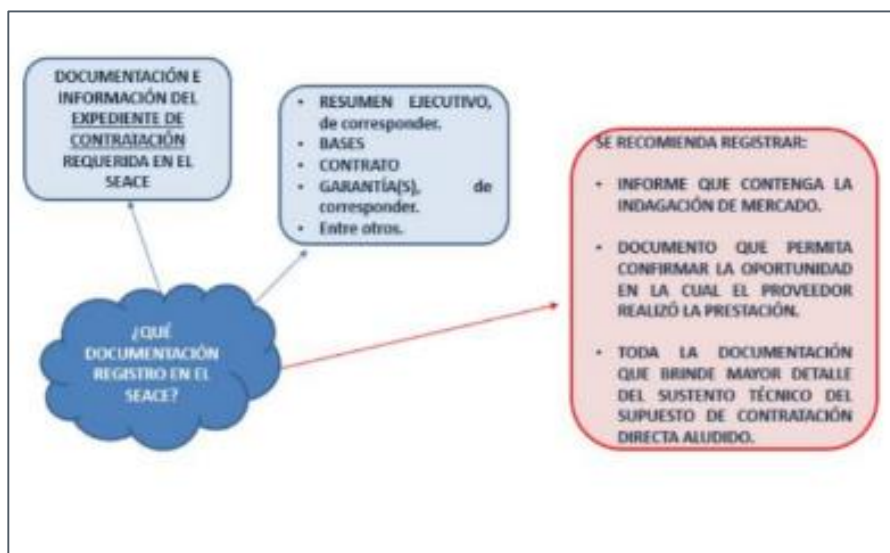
DOCUMENTACIÓN E INFORMACIÓN DEL EXPEDIENTE DE CONTRATACIÓN REQUERIDA EN EL SEACE

- RESUMEN EJECUTIVO, de corresponder.
- BASES
- CONTRATO
- GARANTÍA(S), de corresponder.
- Entre otros.

¿QUÉ DOCUMENTACIÓN REGISTRO EN EL SEACE?

SE RECOMIENDA REGISTRAR:

- INFORME QUE CONTENGA LA INDAGACIÓN DE MERCADO.
- DOCUMENTO QUE PERMITA CONFIRMAR LA OPORTUNIDAD EN LA CUAL EL PROVEEDOR REALIZÓ LA PRESTACIÓN.
- TODA LA DOCUMENTACIÓN QUE BRINDE MAYOR DETALLE DEL SUSTENTO TÉCNICO DEL SUPUESTO DE CONTRATACIÓN DIRECTA ALUDIDO.